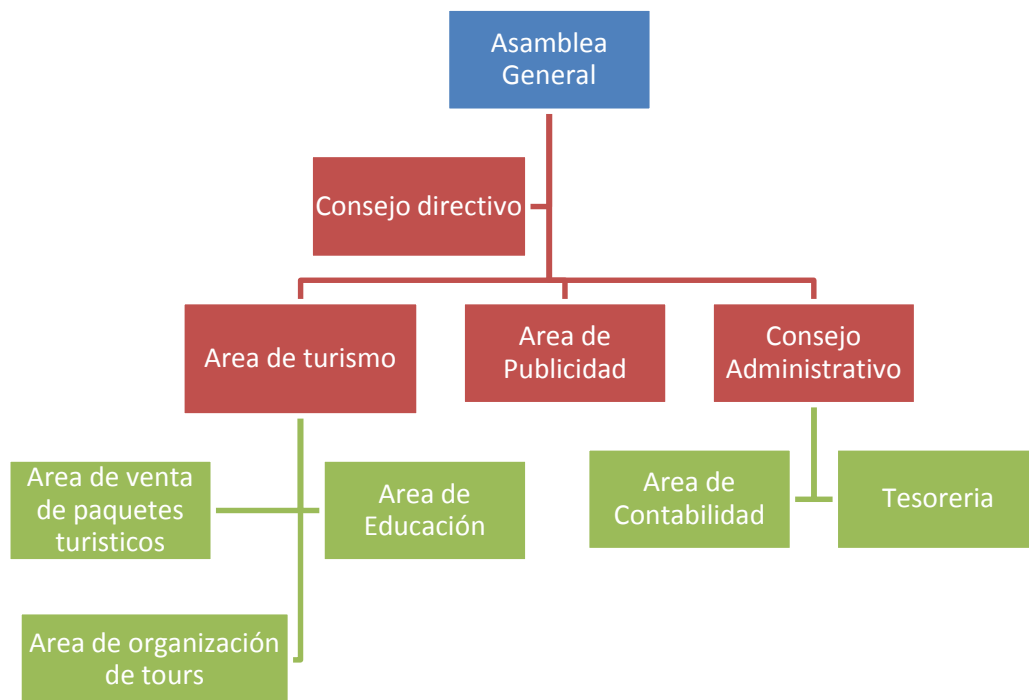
Asamblea General

Consejo directivo

Area de turismo

Area de Publicidad

Consejo Administrativo

Area de venta de paquetes turisticos

Area de Educación

Area de Contabilidad

Tesoreria

Area de organización de tours